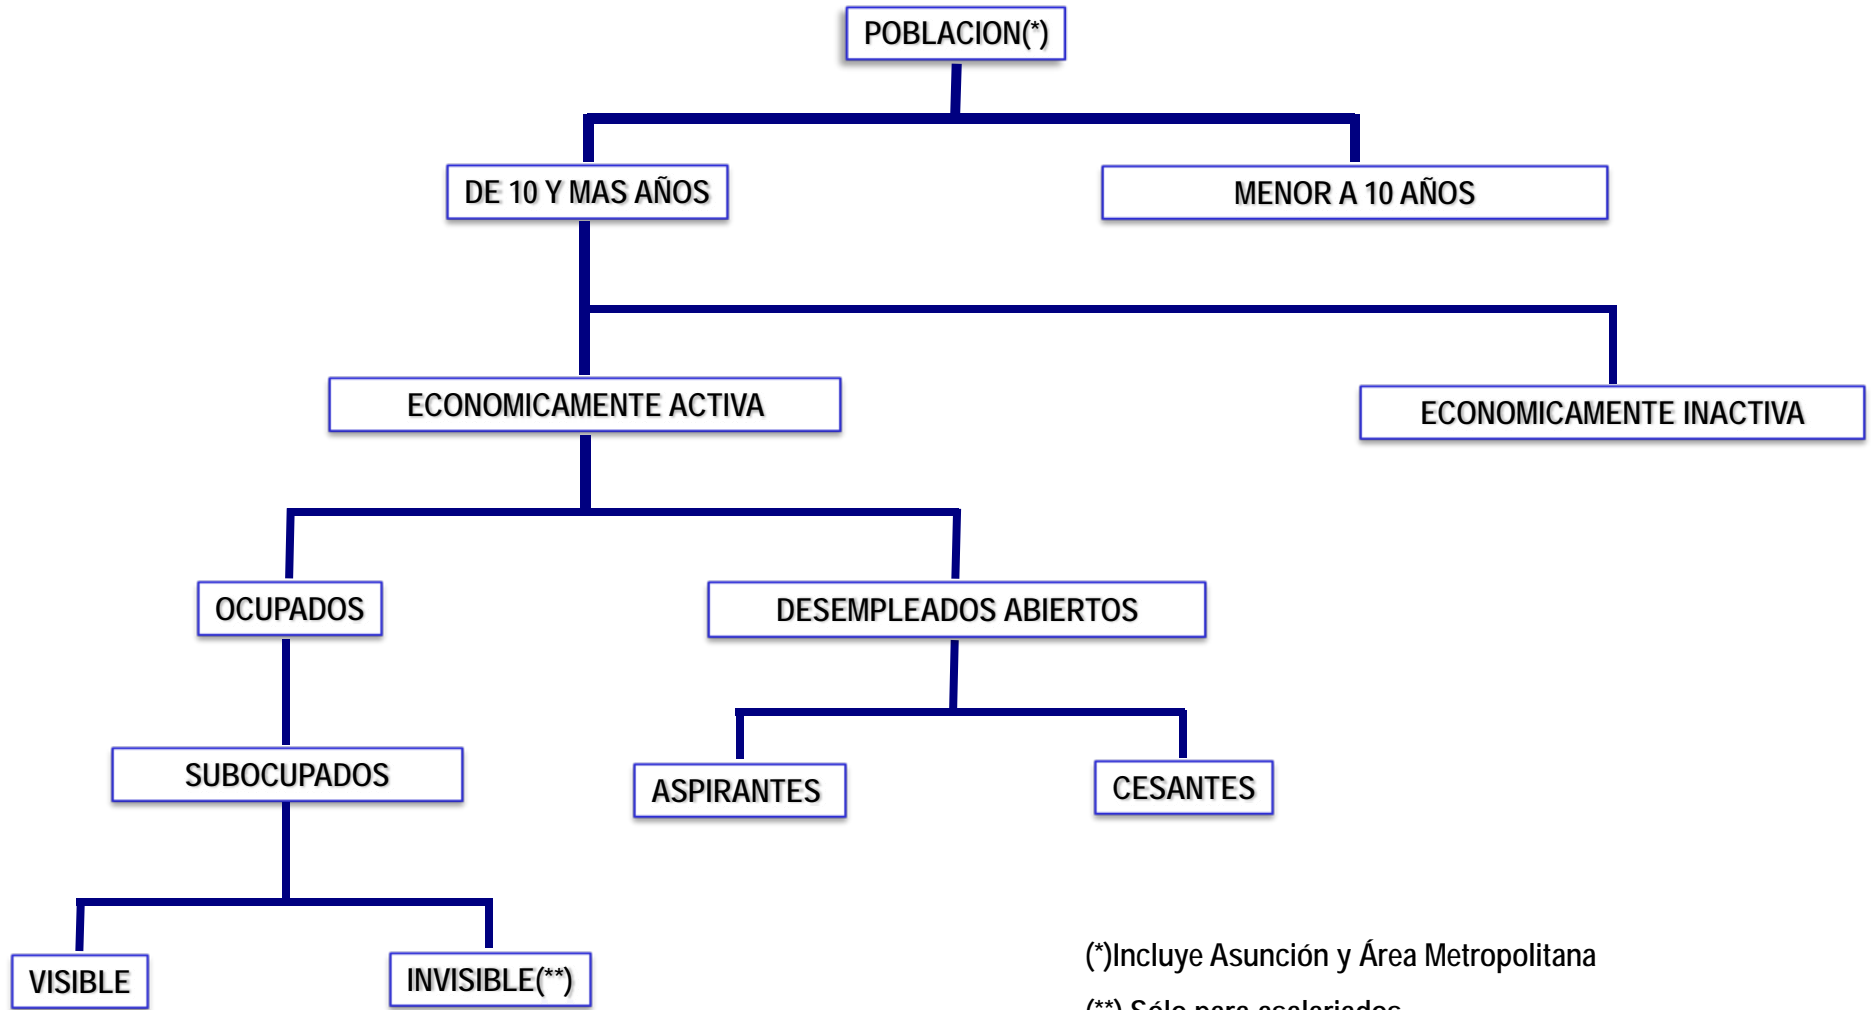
POBLACION(*)

DE 10 Y MAS AÑOS

MENOR A 10 AÑOS

ECONOMICAMENTE ACTIVA

ECONOMICAMENTE INACTIVA

OCUPADOS

DESEMPLEADOS ABIERTOS

SUBOCUPADOS

ASPIRANTES

CESANTES

VISIBLE

INVISIBLE(**)

(*)Incluye Asunción y Área Metropolitana

(**) Sólo para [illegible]